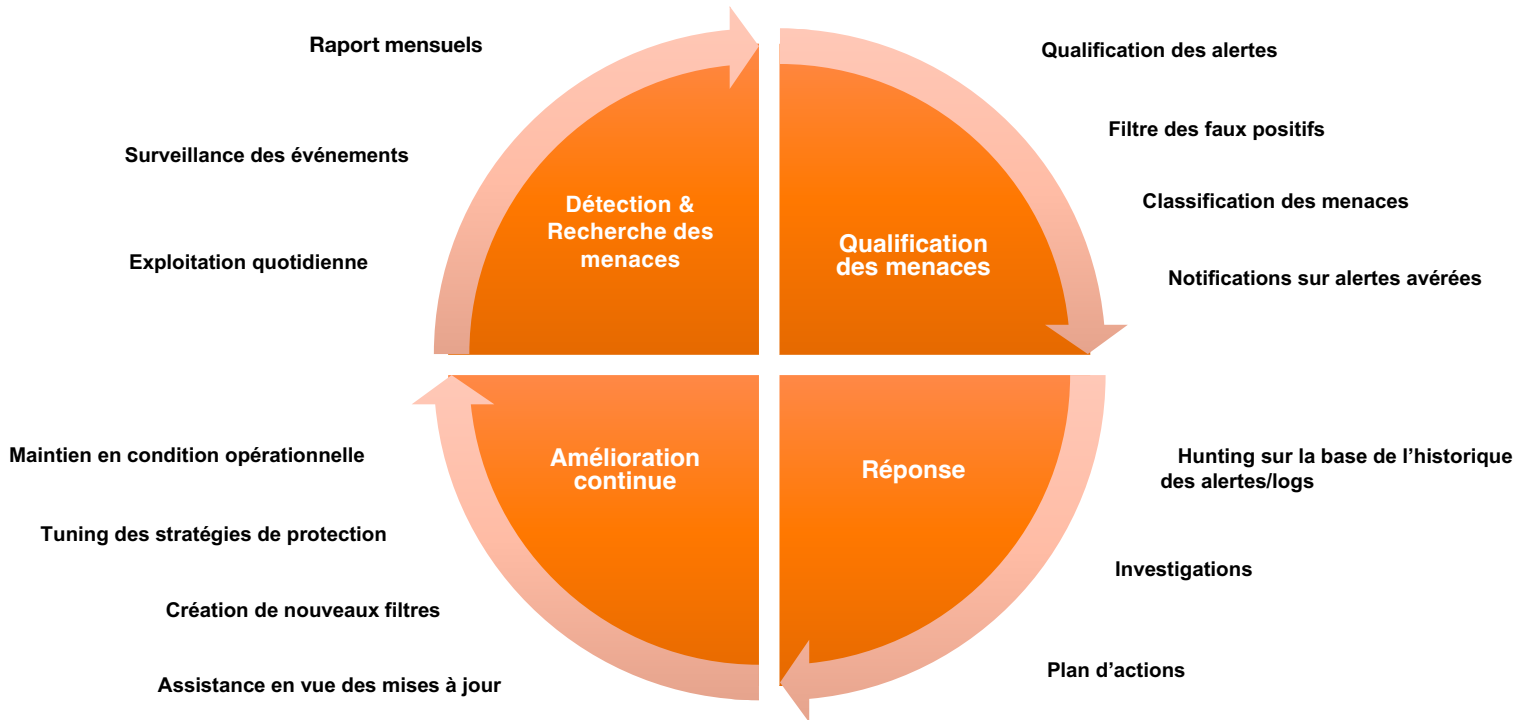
Raport mensuels

Surveillance des événements

Exploitation quotidienne

Détection & Recherche des menaces

Qualification des alertes

Filtre des faux positifs

Classification des menaces

Notifications sur alertes avérées

Qualification des menaces

Amélioration continue

Maintien en condition opérationnelle

Tuning des stratégies de protection

Création de nouveaux filtres

Assistance en vue des mises à jour

Réponse

Hunting sur la base de l'historique des alertes/logs

Investigations

Plan d'actions